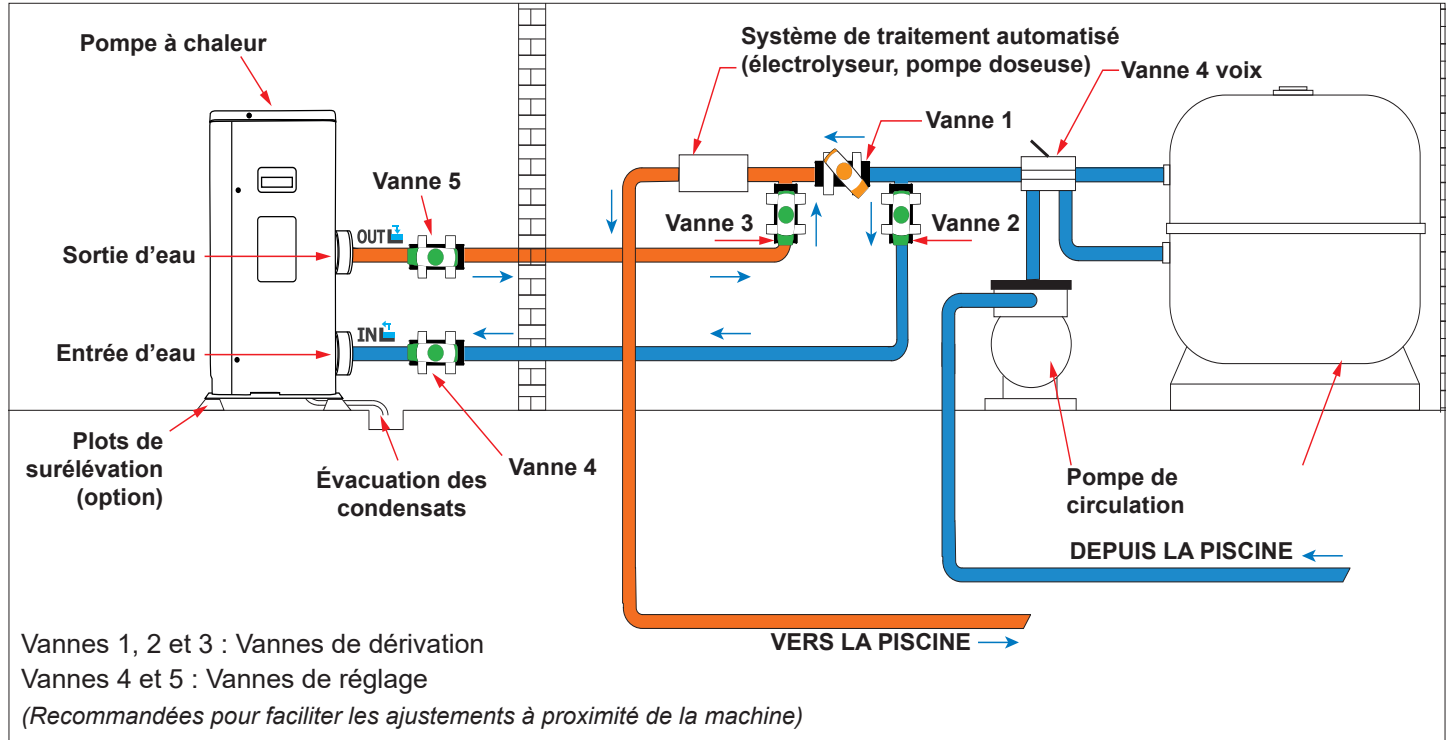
Pompe à chaleur

Système de traitement automatisé (électrolyseur, pompe doseuse)

Vanne 4 voix

Vanne 1

Vanne 5

OUT

Vanne 3

Vanne 2

Sortie d'eau

IN

Entrée d'eau

Plots de surélévation (option)

Évacuation des condensats

Vanne 4

Pompe de circulation

DEPUIS LA PISCINE

VERS LA PISCINE

Vannes 1, 2 et 3 : Vannes de dérivation
Vannes 4 et 5 : Vannes de réglage
(Recommandées pour faciliter les ajustements à proximité de la machine)